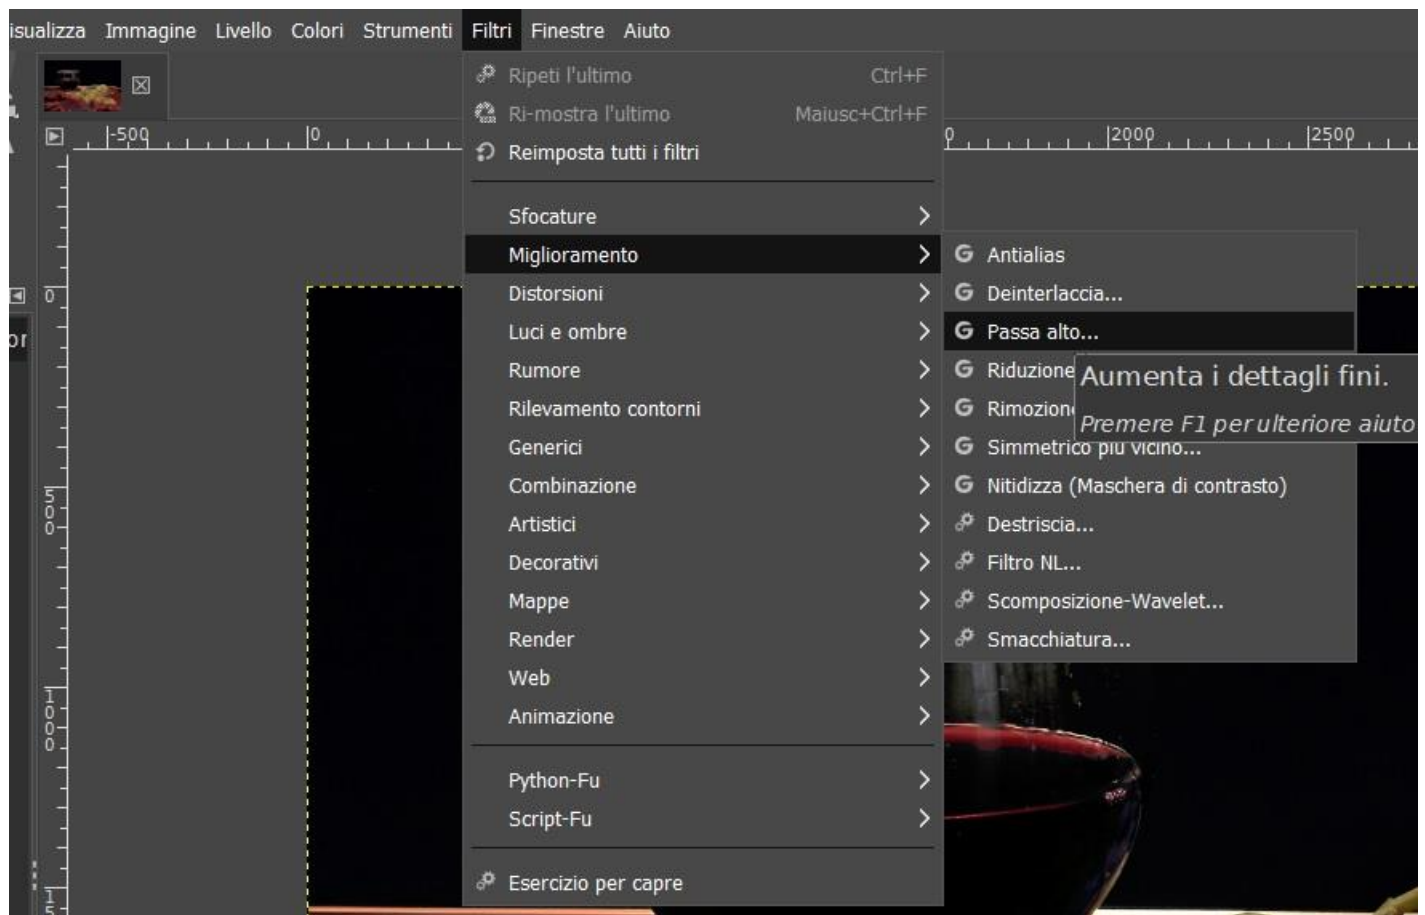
isualizza Immagine Livello Colori Strumenti Filtri Finestre Aiuto

-500 0 2000 2500

0

500

1000

Ripeti l'ultimo Ctrl+F
Ri-mostra l'ultimo Maiusc+Ctrl+F
Reimposta tutti i filtri

Sfocature
Miglioramento
Distorsioni
Luci e ombre
Rumore
Rilevamento contorni
Generici
Combinazione
Artistici
Decorativi
Mappe
Render
Web
Animazione

Python-Fu
Script-Fu

Esercizio per capre

Antialias
Deinterlaccia...
Passa alto...
Riduzione
Rimozion
Simmetrico più vicino...
Nitidizza (Maschera di contrasto)
Destriscia...
Filtro NL...
Scomposizione-Wavelet...
Smacchiatura...

Aumenta i dettagli fini.
Premere F1 per ulteriore aiuto